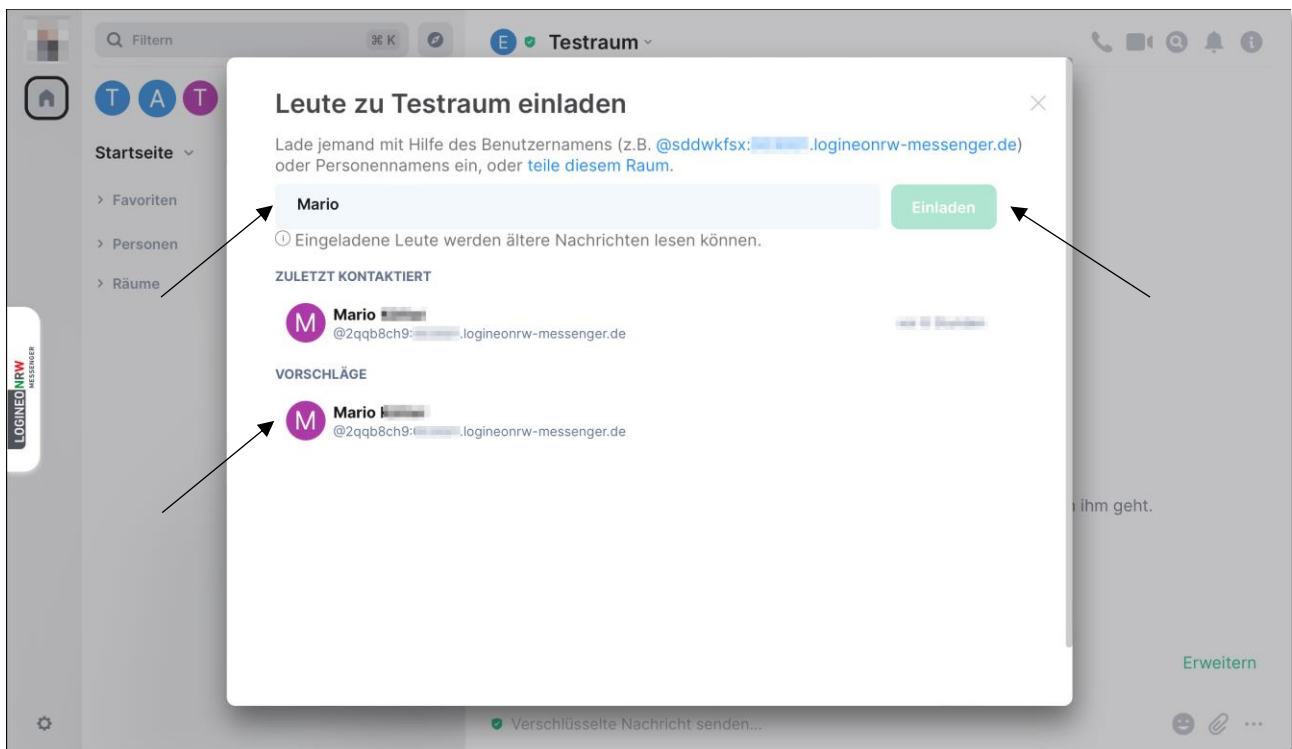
Filtern ⌘K

T A T

Startseite

> Favoriten

> Personen

> Räume

LOGINEONRW MESSENGER

E Testraum

Leute zu Testraum einladen

Lade jemand mit Hilfe des Benutzernamens (z.B. @sddwkfsx:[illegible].logineonrw-messenger.de) oder Personennamens ein, oder teile diesem Raum.

Mario

Einladen

Eingeladene Leute werden ältere Nachrichten lesen können.

ZULETZT KONTAKTIERT

M Mario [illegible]
@2qqb8ch9:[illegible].logineonrw-messenger.de

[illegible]

VORSCHLÄGE

M Mario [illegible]
@2qqb8ch9:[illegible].logineonrw-messenger.de

ihm geht.

Erweitern

Verschlüsselte Nachricht senden...